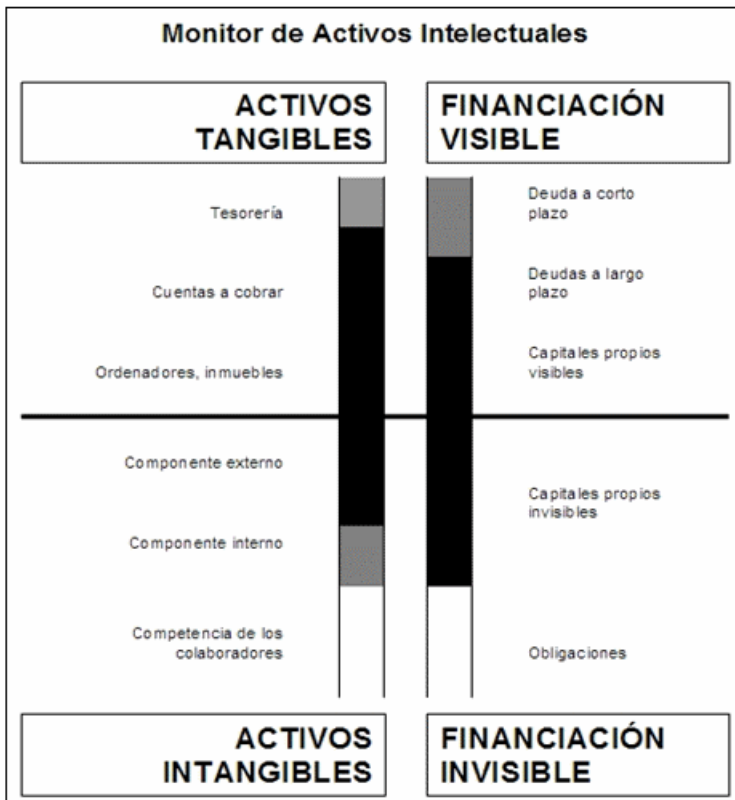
Monitor de Activos Intelectuales

ACTIVOS TANGIBLES

FINANCIACIÓN VISIBLE

Tesorería

Cuentas a cobrar

Ordenadores, inmuebles

Deuda a corto plazo

Deudas a largo plazo

Capitales propios visibles

Componente externo

Componente interno

Competencia de los colaboradores

Capitales propios invisibles

Obligaciones

ACTIVOS INTANGIBLES

FINANCIACIÓN INVISIBLE